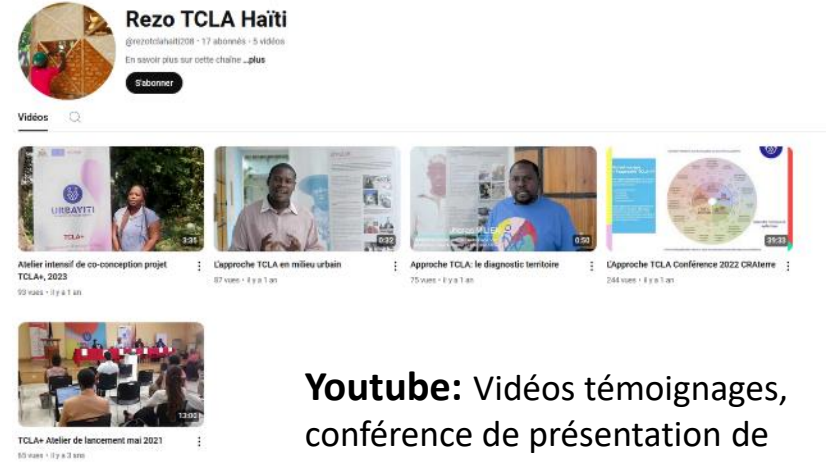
Rezo TCLA Haïti

@rezotclahaiti208 · 17 abonnés · 5 vidéos

En savoir plus sur cette chaîne ...plus

S'abonner

Vidéos

URBAYITI

TCLA+

3:35

Atelier intensif de co-conception projet TCLA+, 2023

99 vues · il y a 1 an

0:32

L'approche TCLA en milieu urbain

87 vues · il y a 1 an

0:50

Approche TCLA: le diagnostic territoire

75 vues · il y a 1 an

39:33

L'Approche TCLA Conférence 2022 CRAterre

244 vues · il y a 1 an

13:02

TCLA+ Atelier de lancement mai 2021

65 vues · il y a 3 ans

Youtube: Vidéos témoignages, conférence de présentation de